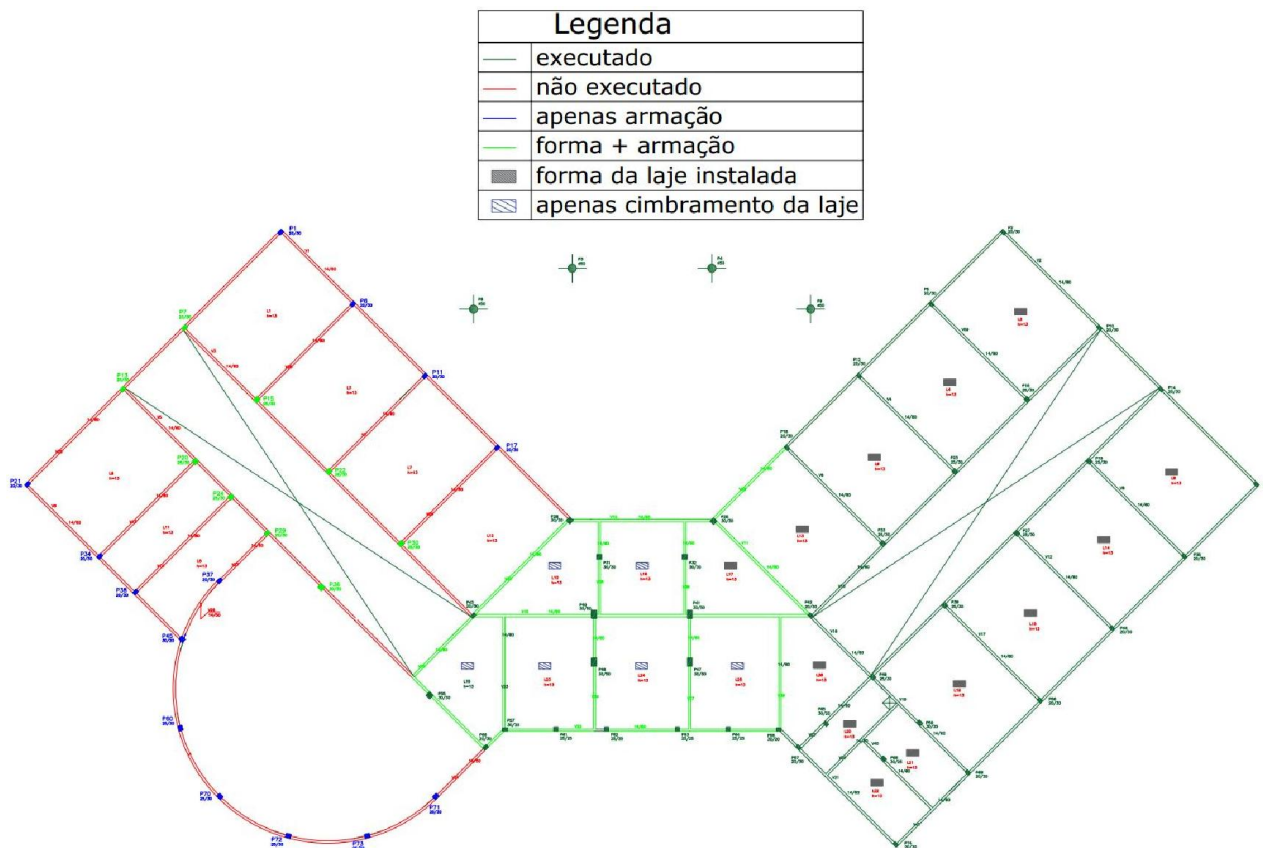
Legenda

executado

não executado

apenas armação

forma + armação

forma da laje instalada

apenas cimbramento da laje

P1

P7

P6

P11

P13

P15

P17

P21

P20

P22

P24

P23

P26

P34

P36

P37

P30

P38

P45

P60

P70

P71

P72

P73

P12

P16

P10

P18

P27

P29

P32

P33

P35

P39

P44

P46

P49